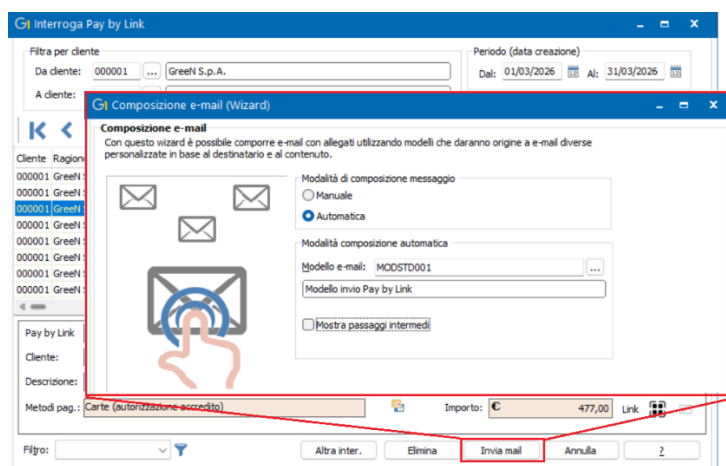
Interroga Pay by Link

Filtra per cliente
Da cliente: 000001 ... GreeN S.p.A.
A cliente:

Periodo (data creazione)
Dal: 01/03/2026 Al: 31/03/2026

Cliente Ragione
000001 GreeN
000001 GreeN
000001 GreeN
000001 GreeN
000001 GreeN
000001 GreeN
000001 GreeN
000001 GreeN

Pay by Link
Cliente:
Descrizione:
Metodi pag.: Carte (autorizzazione accredito)
Importo: € 477,00
Link

Filtro:
Altra inter. Elimina Invia mail Annulla ?

Composizione e-mail (Wizard)

Composizione e-mail
Con questo wizard è possibile comporre e-mail con allegati utilizzando modelli che daranno origine a e-mail diverse personalizzate in base al destinatario e al contenuto.

Modalità di composizione messaggio
Manuale
Automatica

Modalità composizione automatica
Modello e-mail: MODSTD001 ...
Modello invio Pay by Link
Mostra passaggi intermedi